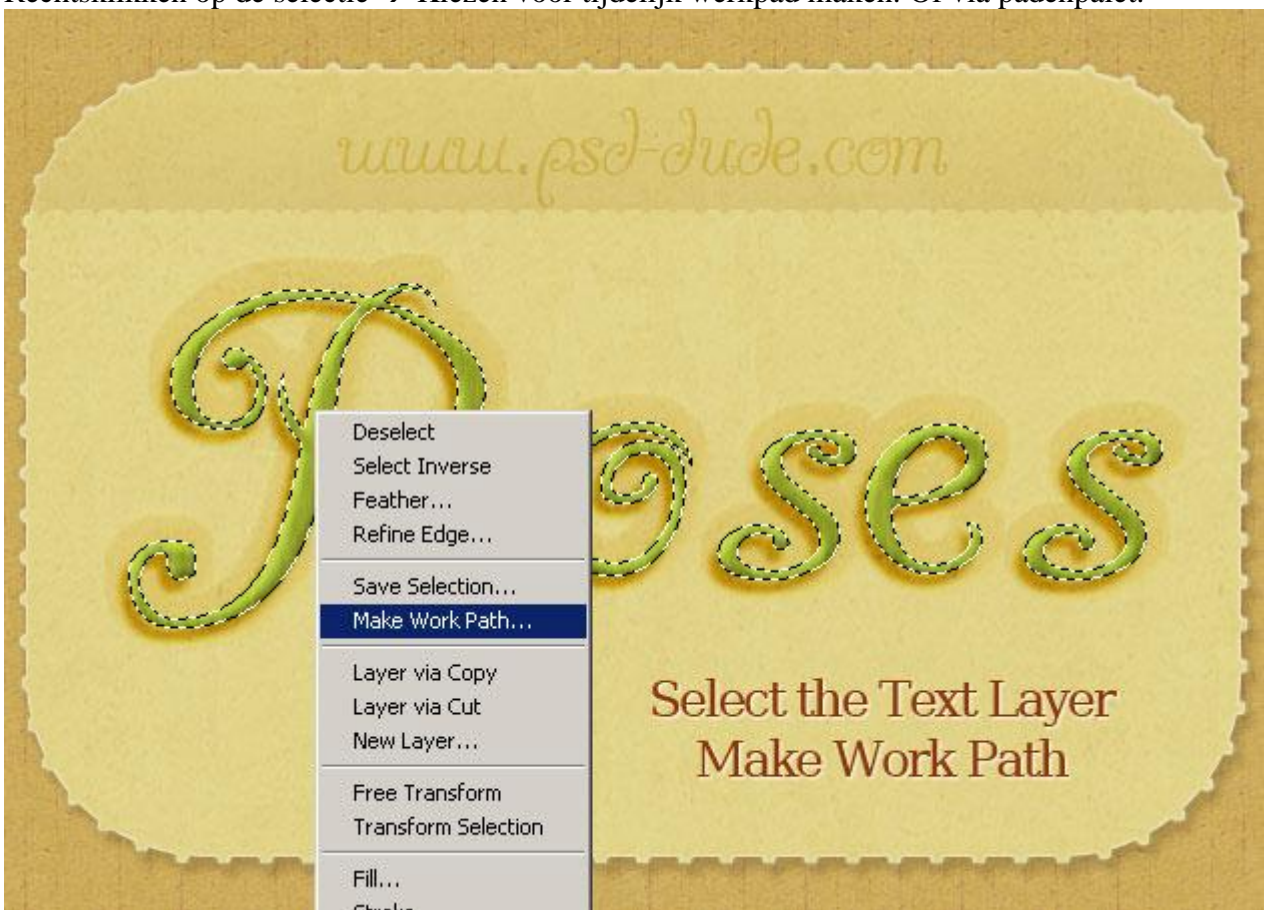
Rechtsklikken op de selectie → Kiezen voor tijdelijk werkpad maken. Of via padenpalet.

www.psd-dude.com

Roses

Deselect
Select Inverse
Feather...
Refine Edge...

Save Selection...
Make Work Path...

Layer via Copy
Layer via Cut
New Layer...

Free Transform
Transform Selection

Fill...
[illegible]

Select the Text Layer
Make Work Path